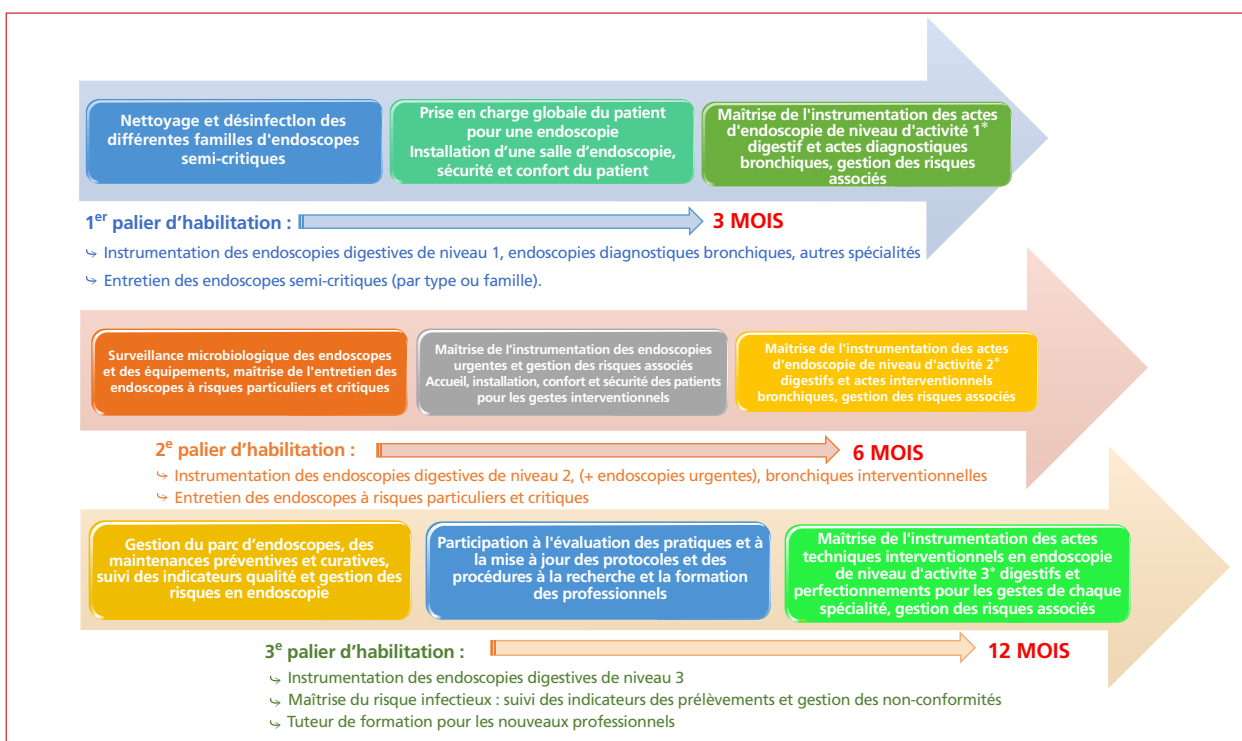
Nettoyage et désinfection des différentes familles d'endoscopes semi-critiques

Prise en charge globale du patient pour une endoscopie
Installation d'une salle d'endoscopie, sécurité et confort du patient

Maîtrise de l'instrumentation des actes d'endoscopie de niveau d'activité 1* digestif et actes diagnostiques bronchiques, gestion des risques associés

1$^{er}$ palier d'habilitation : 3 MOIS

↳ Instrumentation des endoscopies digestives de niveau 1, endoscopies diagnostiques bronchiques, autres spécialités

↳ Entretien des endoscopes semi-critiques (par type ou famille).

Surveillance microbiologique des endoscopes et des équipements, maîtrise de l'entretien des endoscopes à risques particuliers et critiques

Maîtrise de l'instrumentation des endoscopies urgentes et gestion des risques associés
Accueil, installation, confort et sécurité des patients pour les gestes interventionnels

Maîtrise de l'instrumentation des actes d'endoscopie de niveau d'activité 2* digestifs et actes interventionnels bronchiques, gestion des risques associés

2$^{e}$ palier d'habilitation : 6 MOIS

↳ Instrumentation des endoscopies digestives de niveau 2, (+ endoscopies urgentes), bronchiques interventionnelles

↳ Entretien des endoscopes à risques particuliers et critiques

Gestion du parc d'endoscopes, des maintenances préventives et curatives, suivi des indicateurs qualité et gestion des risques en endoscopie

Participation à l'évaluation des pratiques et à la mise à jour des protocoles et des procédures à la recherche et la formation des professionnels

Maîtrise de l'instrumentation des actes techniques interventionnels en endoscopie de niveau d'activite 3* digestifs et perfectionnements pour les gestes de chaque spécialité, gestion des risques associés

3$^{e}$ palier d'habilitation : 12 MOIS

↳ Instrumentation des endoscopies digestives de niveau 3

↳ Maîtrise du risque infectieux : suivi des indicateurs des prélèvements et gestion des non-conformités

↳ Tuteur de formation pour les nouveaux professionnels